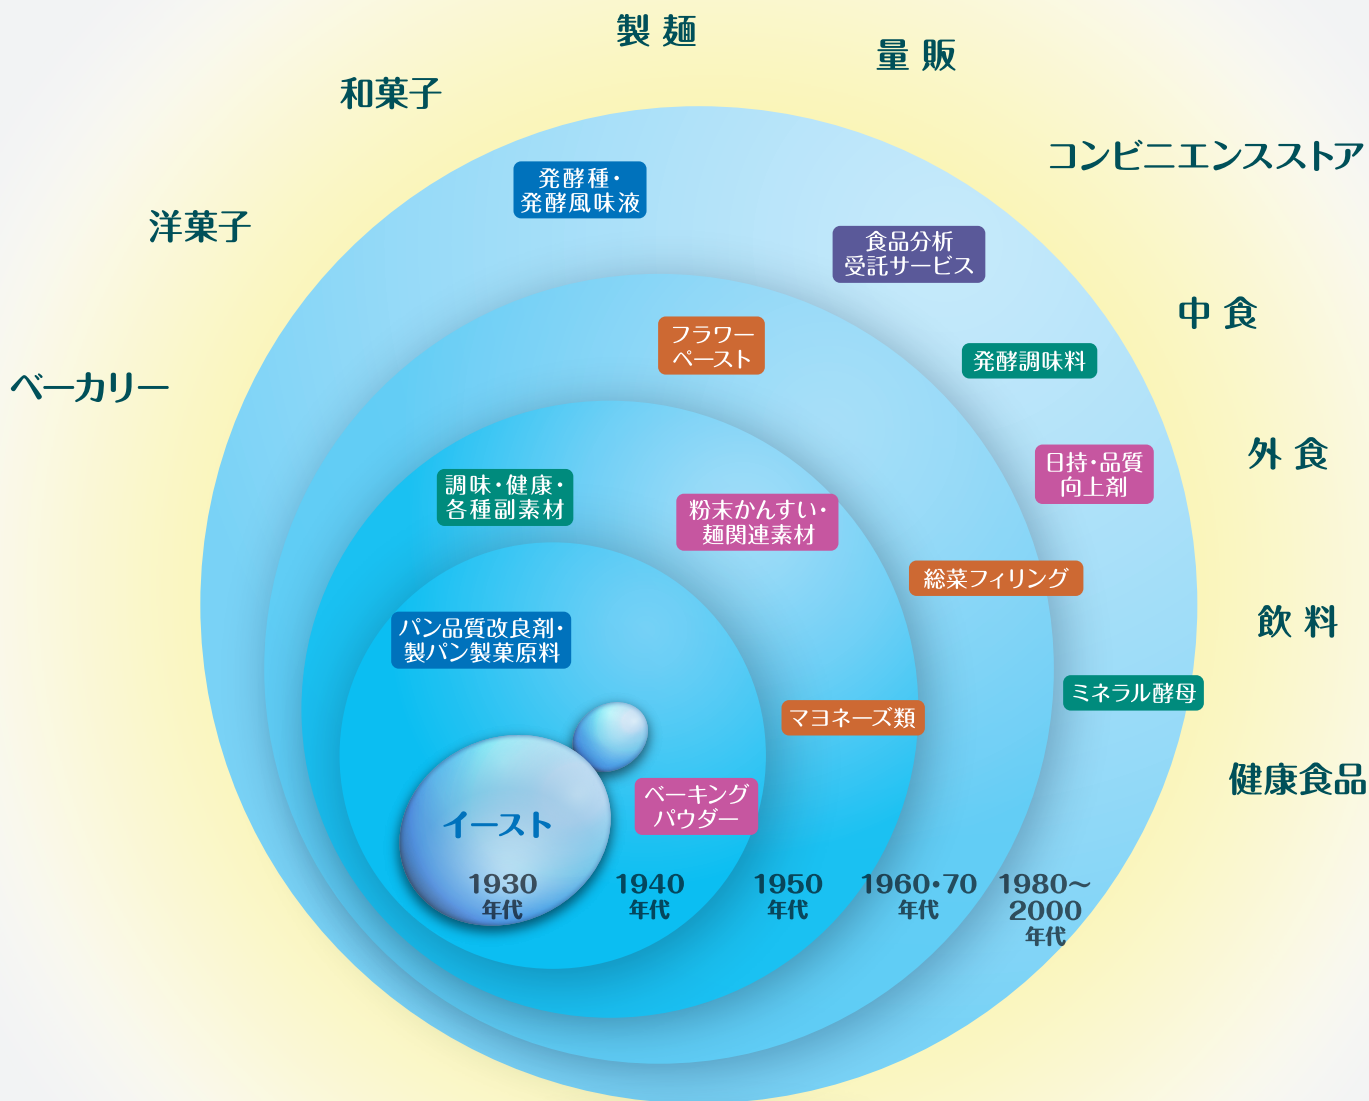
製 麺

量 販

和菓子

コンビニエンスストア

洋菓子

中 食

ベーカリー

外 食

飲 料

健康食品

発酵種・
発酵風味液

食品分析
受託サービス

フラワー
ペースト

発酵調味料

日持・品質
向上剤

調味・健康・
各種副素材

粉末かんすい・
麺関連素材

総菜フィリング

パン品質改良剤・
製パン製菓原料

ミネラル酵母

マヨネーズ類

ベーキング
パウダー

イースト

1930
年代

1940
年代

1950
年代

1960・70
年代

1980～
2000
年代